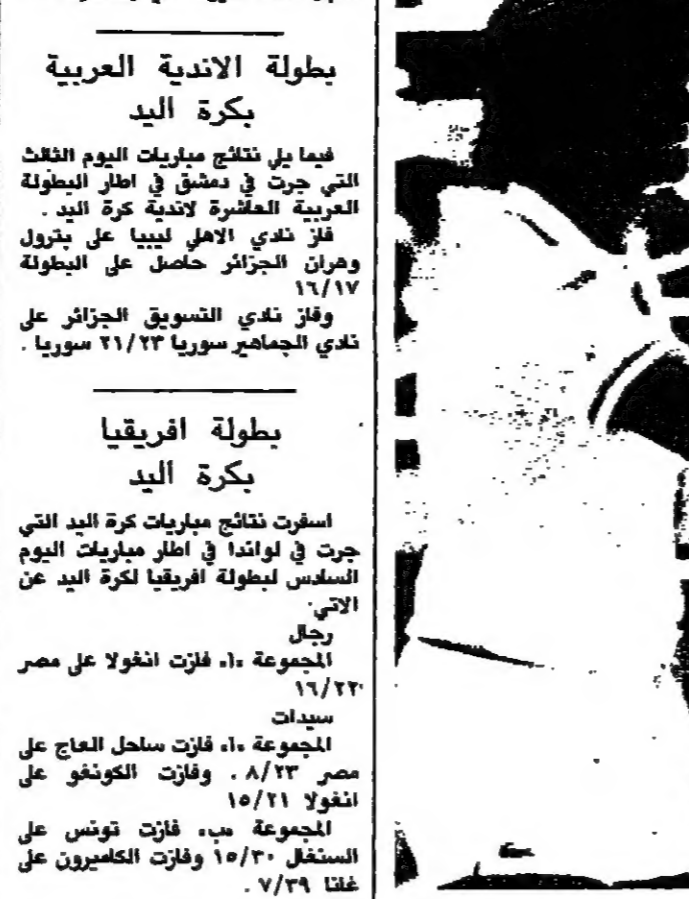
بطولة الاندية العربية بكرة اليد

فيما يلي نتائج مباريات اليوم الثالث التي جرت في دمشق في اطار البطولة العربية العاشرة لاندية كرة اليد .
فاز نادي الاهلي ليبيا على بترول وهران الجزائر حاصل على البطولة ١٦/١٧
وفاز نادي التسويق الجزائر على نادي الجماهير سوريا ٢١/٢٣ سوريا .

بطولة افريقيا بكرة اليد

اسفرت نتائج مباريات كرة اليد التي جرت في لواندا في اطار مباريات اليوم السادس لبطولة افريقيا لكرة اليد عن الاتي:
رجال
المجموعة «ا» فازت انغولا على مصر ١٦/٢٢
سيدات
المجموعة «ا» فازت ساحل العاج على مصر ٨/٢٣ . وفازت الكونغو على انغولا ١٥/٢١
المجموعة «ب» فازت تونس على السنغال ١٥/٣٠ وفازت الكاميرون على غانا ٧/٣٩ .